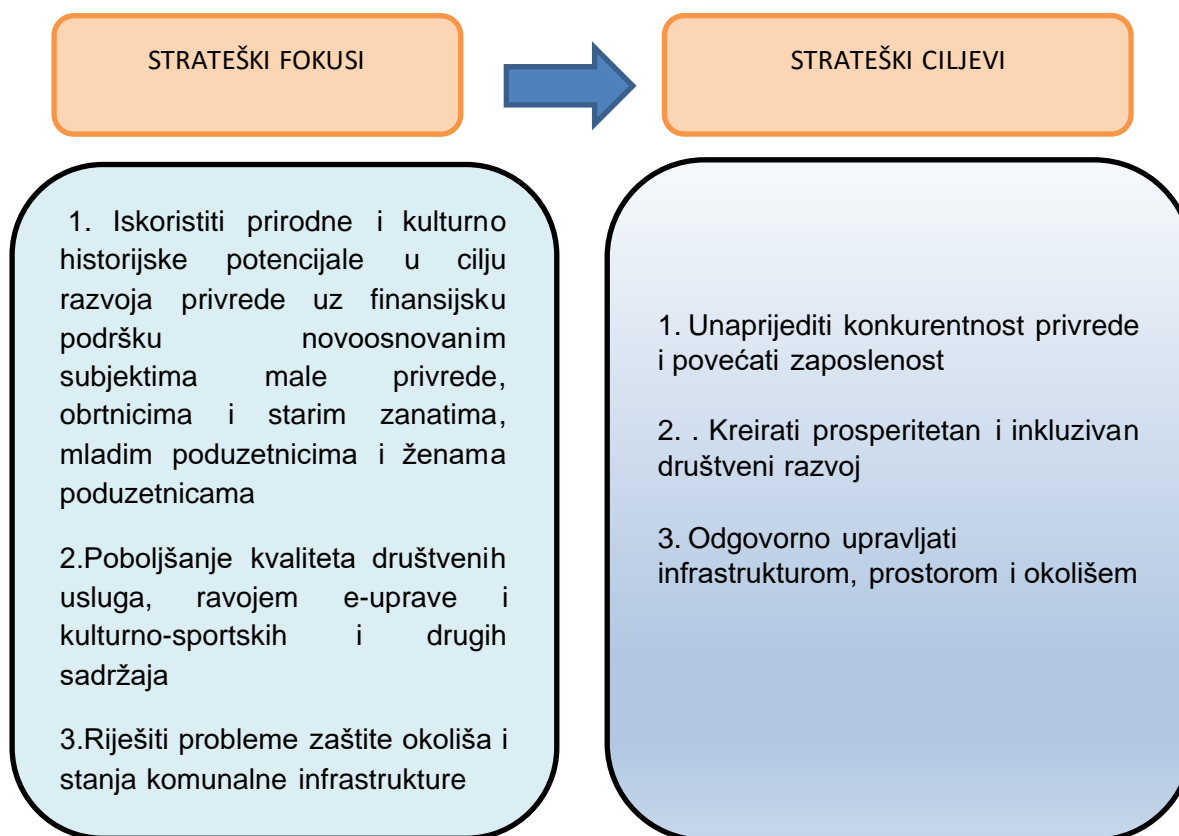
STRATEŠKI FOKUSI

STRATEŠKI CILJEVI

1. Iskoristiti prirodne i kulturno historijske potencijale u cilju razvoja privrede uz finansijsku podršku novoosnovanim subjektima male privrede, obrtnicima i starim zanatima, mladim poduzetnicima i ženama poduzetnicama

2.Poboljšanje kvaliteta društvenih usluga, ravojem e-uprave i kulturno-sportskih i drugih sadržaja

3.Riješiti probleme zaštite okoliša i stanja komunalne infrastrukture

1. Unaprijediti konkurentnost privrede i povećati zaposlenost

2. . Kreirati prosperitetan i inkluzivan društveni razvoj

3. Odgovorno upravljati infrastrukturom, prostorom i okolišem